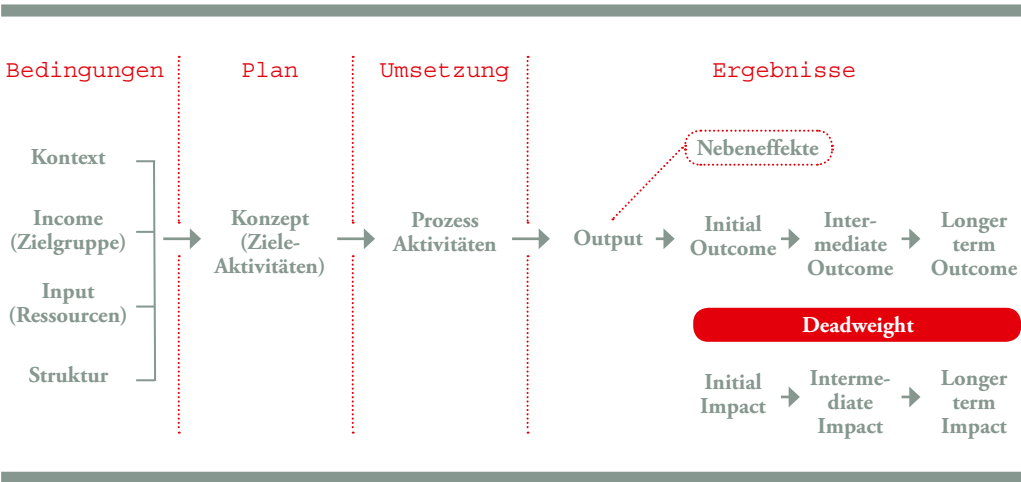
Bedingungen

Plan

Umsetzung

Ergebnisse

Kontext

Income (Zielgruppe)

Input (Ressourcen)

Struktur

Konzept (Ziele-Aktivitäten)

Prozess Aktivitäten

Nebeneffekte

Output

Initial Outcome

Intermediate Outcome

Longer term Outcome

Deadweight

Initial Impact

Intermediate Impact

Longer term Impact